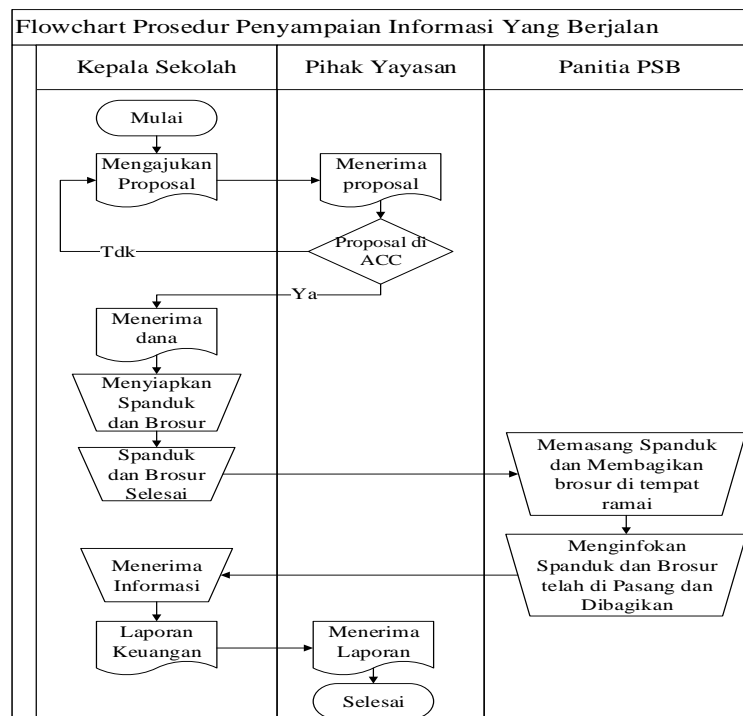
Flowchart Prosedur Penyampaian Informasi Yang Berjalan

| Kepala Sekolah | Pihak Yayasan | Panitia PSB |
|---|---|---|

Mulai

Mengajukan Proposal

Menerima proposal

Proposal di ACC

Tdk

Ya

Menerima dana

Menyiapkan Spanduk dan Brosur

Spanduk dan Brosur Selesai

Memasang Spanduk dan Membagikan brosur di tempat ramai

Menginfokan Spanduk dan Brosur telah di Pasang dan Dibagikan

Menerima Informasi

Laporan Keuangan

Menerima Laporan

Selesai